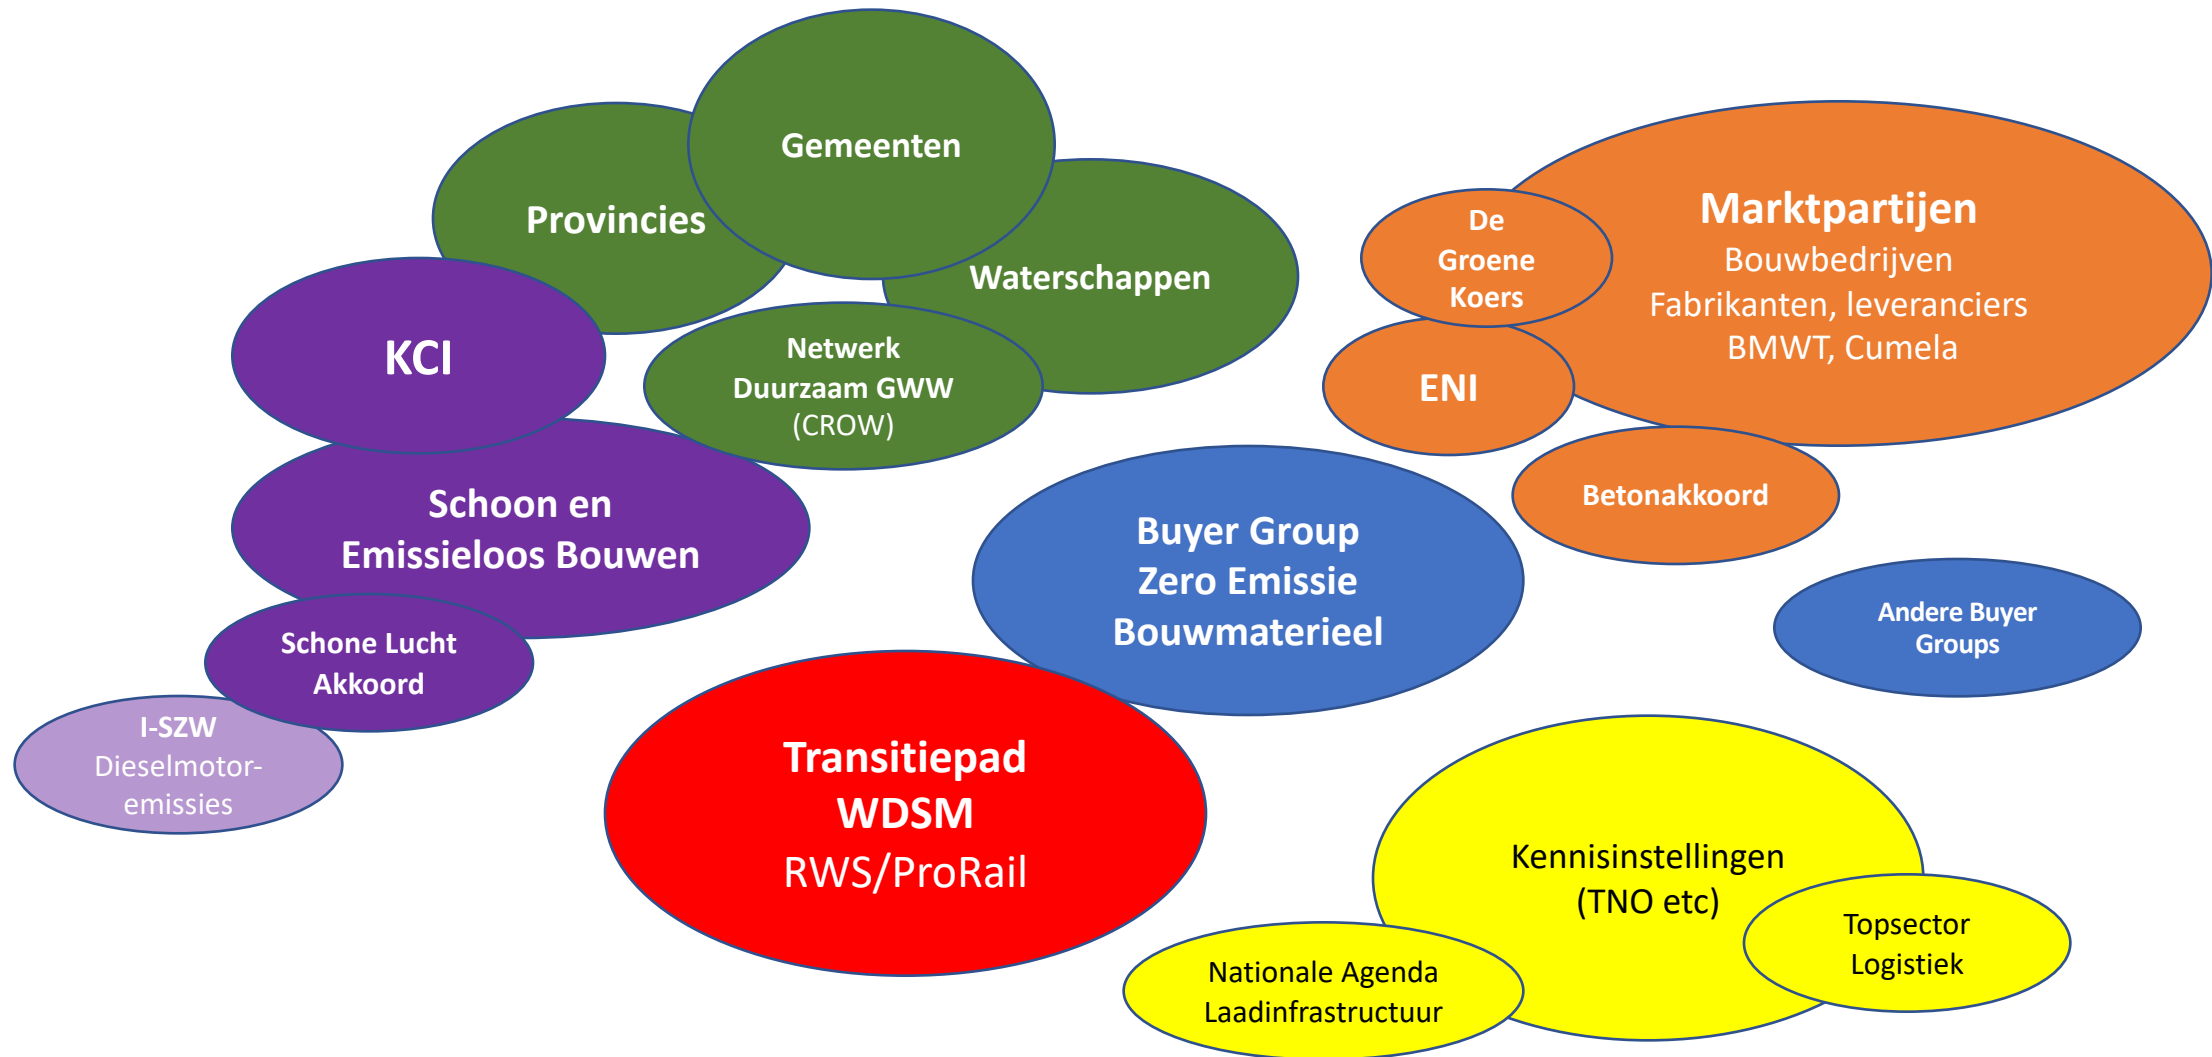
Gemeenten

Provincies

Waterschappen

KCI

Netwerk Duurzaam GWW (CROW)

Schoon en Emissieloos Bouwen

Schone Lucht Akkoord

I-SZW Dieselmotor-emissies

De Groene Koers

Marktpartijen
Bouwbedrijven
Fabrikanten, leveranciers
BMWT, Cumela

ENI

Betonakkoord

Buyer Group Zero Emissie Bouwmaterieel

Andere Buyer Groups

Transitiepad WDSM
RWS/ProRail

Kennisinstellingen (TNO etc)

Topsector Logistiek

Nationale Agenda Laadinfrastructuur